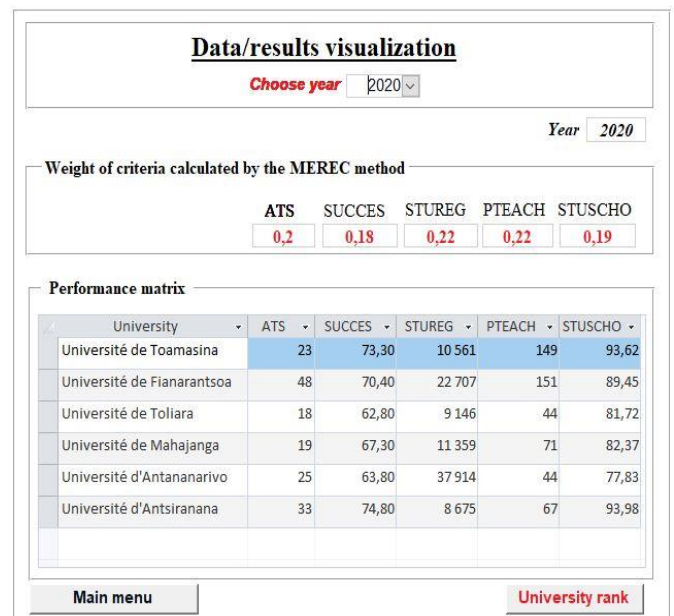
Data/results visualization

Choose year 2020

Year 2020

Weight of criteria calculated by the MEREC method

| ATS | SUCCES | STUREG | PTEACH | STUSCHO |
|---|---|---|---|---|
| 0,2 | 0,18 | 0,22 | 0,22 | 0,19 |

Performance matrix

| University | ATS | SUCCES | STUREG | PTEACH | STUSCHO |
|---|---|---|---|---|---|
| Université de Toamasina | 23 | 73,30 | 10 561 | 149 | 93,62 |
| Université de Fianarantsoa | 48 | 70,40 | 22 707 | 151 | 89,45 |
| Université de Toliara | 18 | 62,80 | 9 146 | 44 | 81,72 |
| Université de Mahajanga | 19 | 67,30 | 11 359 | 71 | 82,37 |
| Université d'Antananarivo | 25 | 63,80 | 37 914 | 44 | 77,83 |
| Université d'Antsiranana | 33 | 74,80 | 8 675 | 67 | 93,98 |

Main menu

University rank